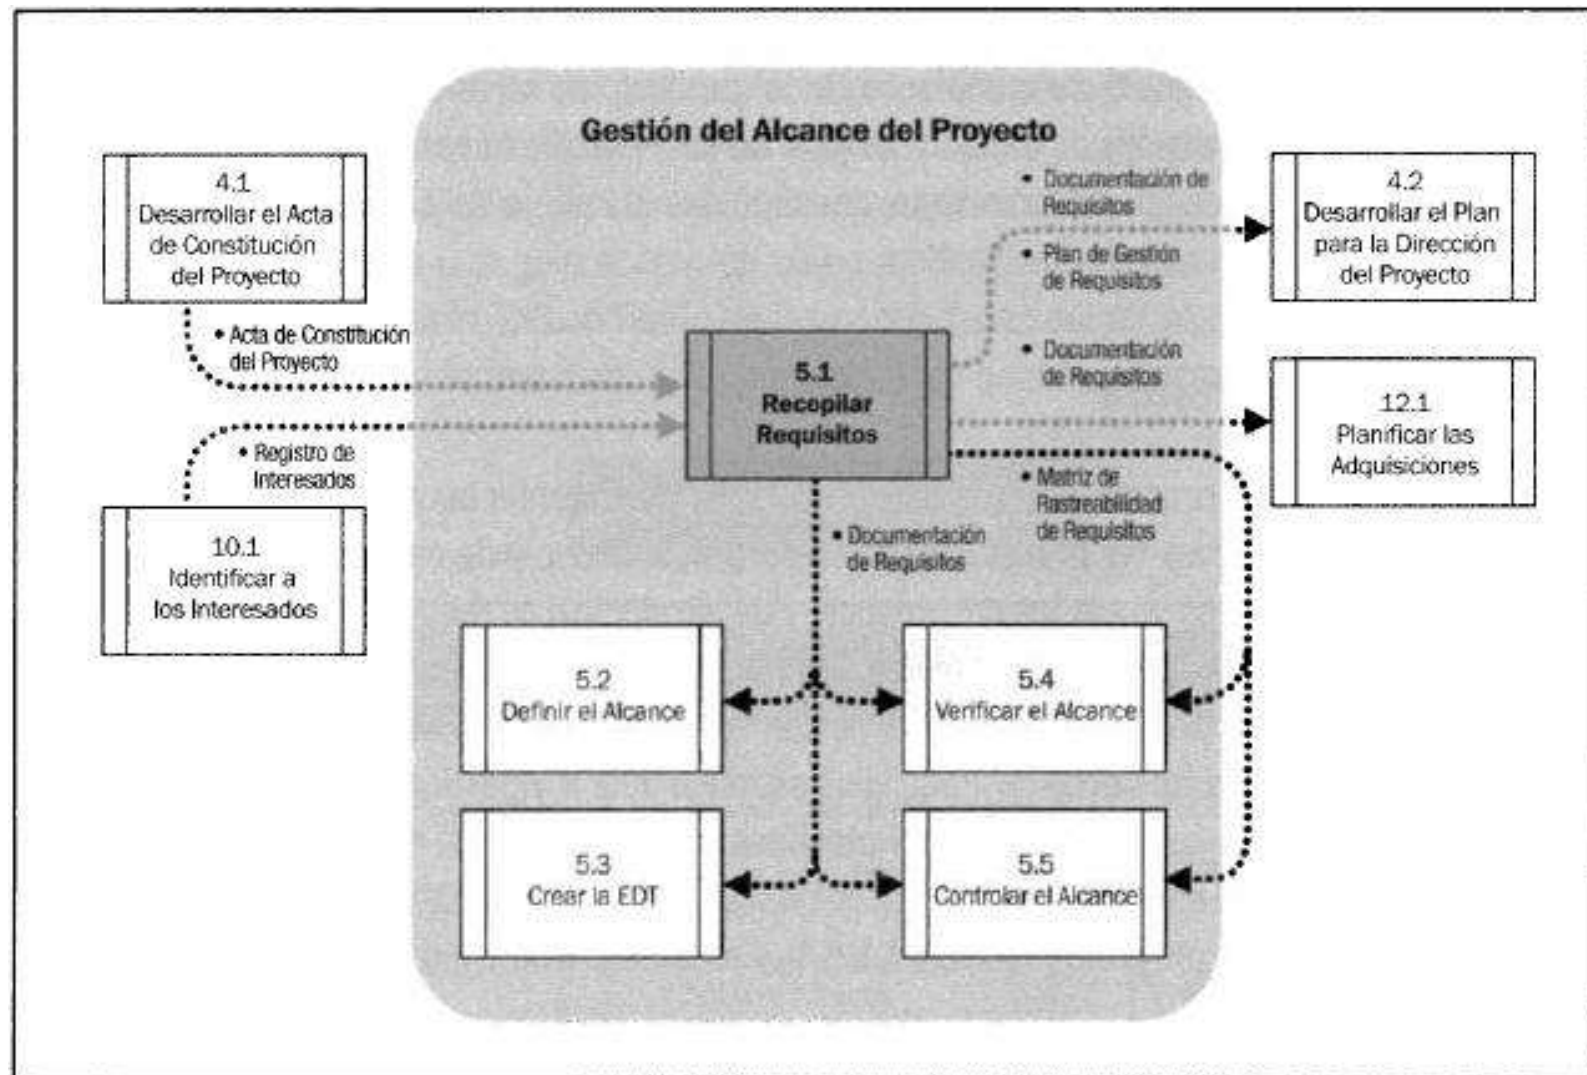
Gestión del Alcance del Proyecto

4.1
Desarrollar el Acta de Constitución del Proyecto

• Acta de Constitución del Proyecto

• Registro de Interesados

10.1
Identificar a los Interesados

5.1
Recopilar Requisitos

• Documentación de Requisitos
• Plan de Gestión de Requisitos

4.2
Desarrollar el Plan para la Dirección del Proyecto

• Documentación de Requisitos

12.1
Planificar las Adquisiciones

• Matriz de Rastreabilidad de Requisitos

• Documentación de Requisitos

5.2
Definir el Alcance

5.4
Verificar el Alcance

5.3
Crear la EDT

5.5
Controlar el Alcance